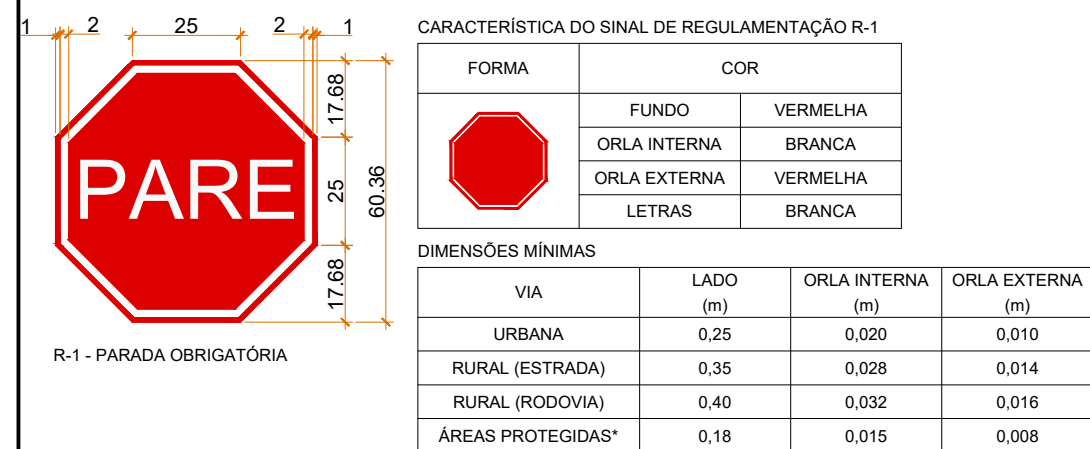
1 2 25 2 1

17.68

25

60.36

17.68

PARE

R-1 - PARADA OBRIGATÓRIA

CARACTERÍSTICA DO SINAL DE REGULAMENTAÇÃO R-1

| FORMA | COR | |
|---|---|---|
| | FUNDO | VERMELHA |
| | ORLA INTERNA | BRANCA |
| | ORLA EXTERNA | VERMELHA |
| | LETRAS | BRANCA |

DIMENSÕES MÍNIMAS

| VIA | LADO (m) | ORLA INTERNA (m) | ORLA EXTERNA (m) |
|---|---|---|---|
| URBANA | 0,25 | 0,020 | 0,010 |
| RURAL (ESTRADA) | 0,35 | 0,028 | 0,014 |
| RURAL (RODOVIA) | 0,40 | 0,032 | 0,016 |
| ÁREAS PROTEGIDAS* | 0,18 | 0,015 | 0,008 |